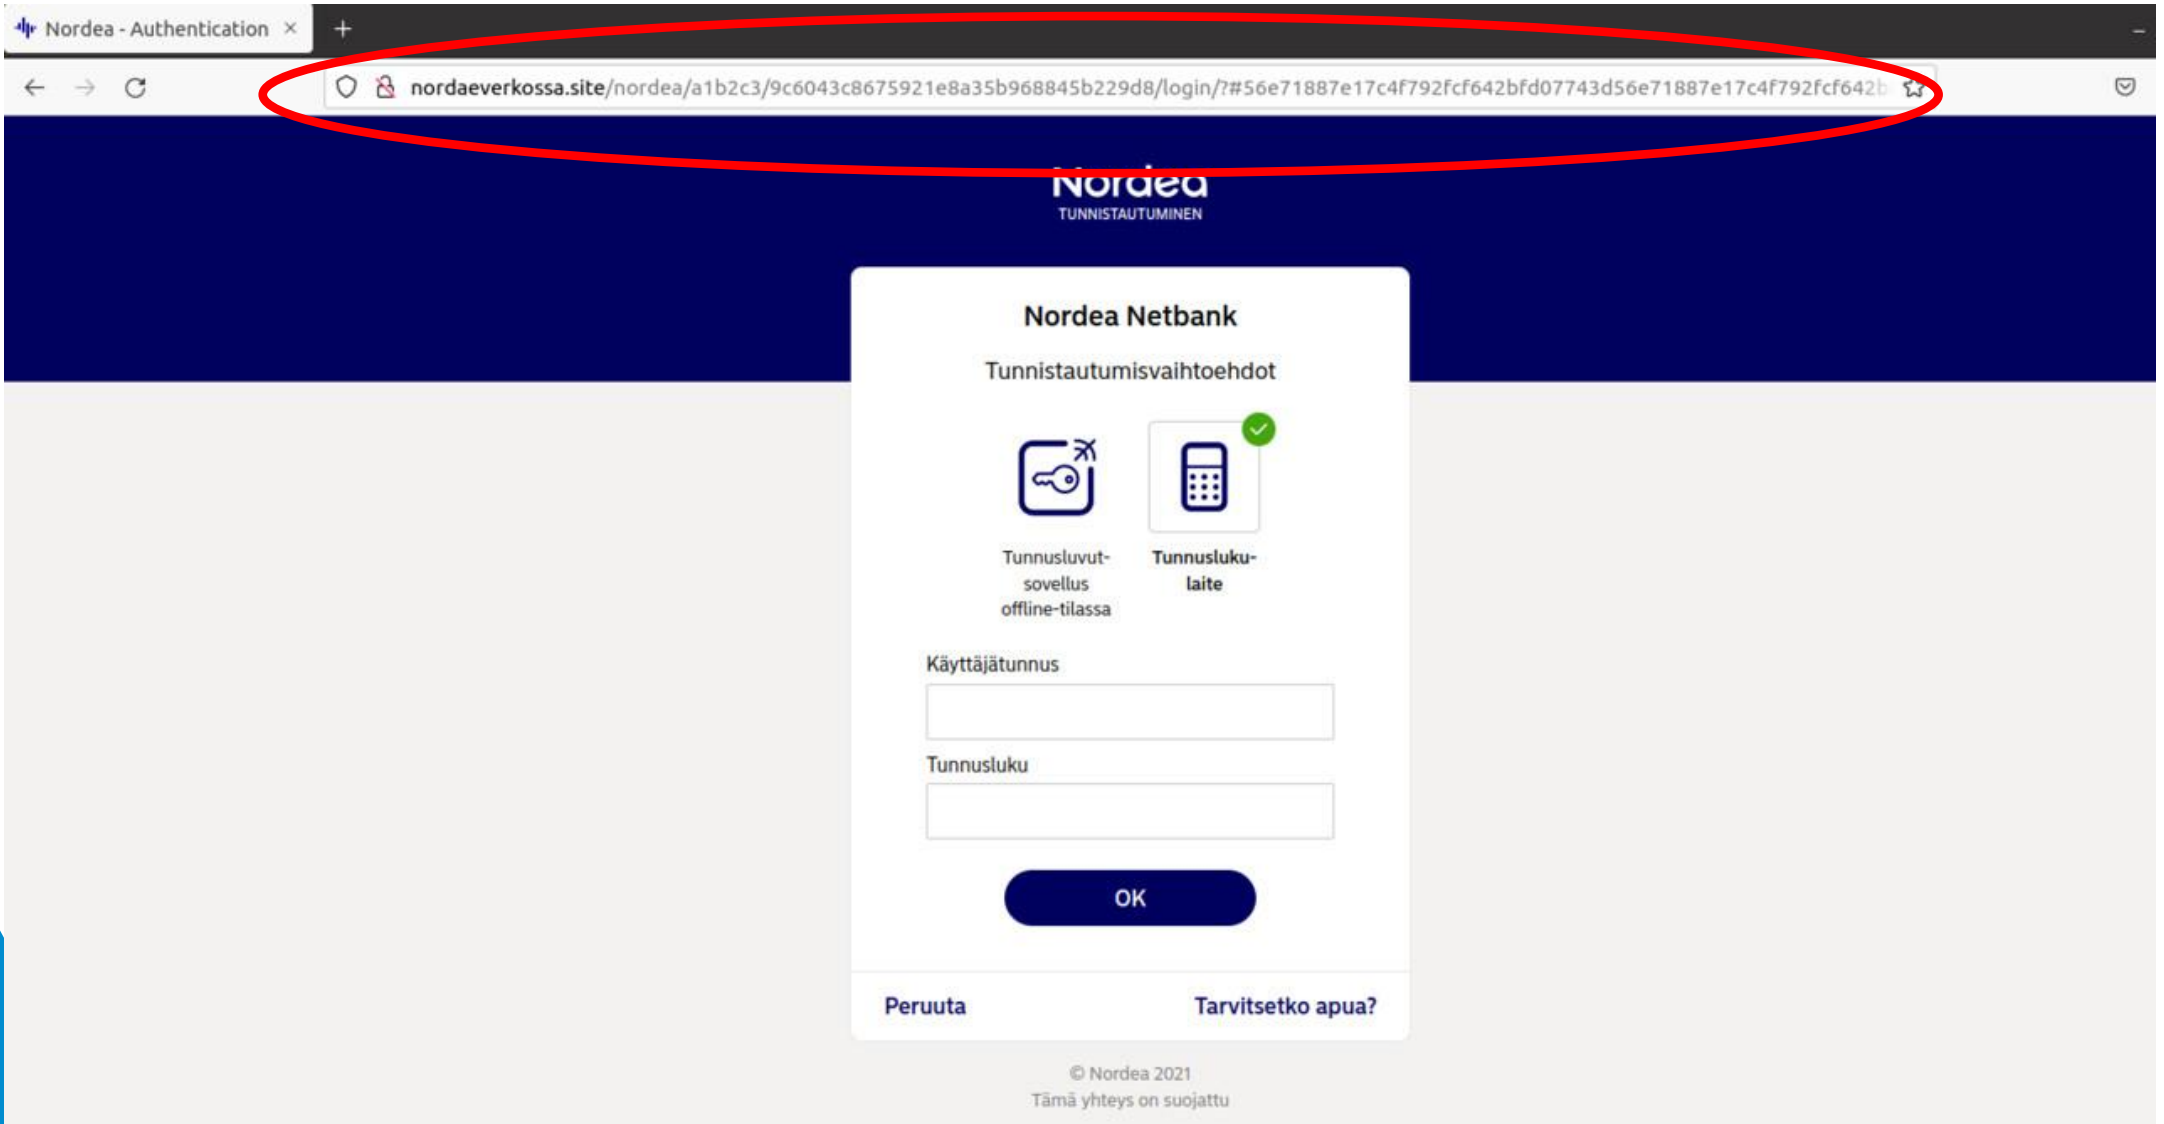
Nordea - Authentication ×

+

nordaeverkossa.site/nordea/a1b2c3/9c6043c8675921e8a35b968845b229d8/login/?#56e71887e17c4f792fcf642bfd07743d56e71887e17c4f792fcf642b

Nordea
TUNNISTAUTUMINEN

Nordea Netbank

Tunnistautumisvaihtoehdot

Tunnusluvut-sovellus offline-tilassa

Tunnusluku-laite

Käyttäjätunnus

Tunnusluku

OK

Peruuta

Tarvitsetko apua?

© Nordea 2021
Tämä yhteys on suojattu